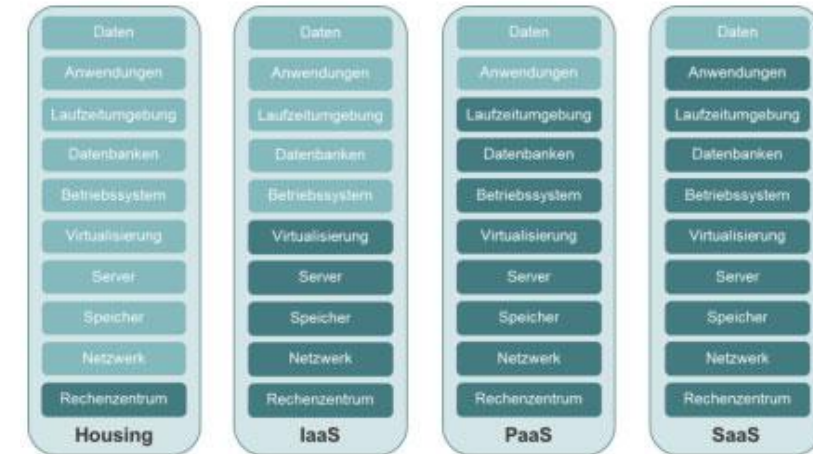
Daten
Anwendungen
Laufzeitumgebung
Datenbanken
Betriebssystem
Virtualisierung
Server
Speicher
Netzwerk
Rechenzentrum
Housing

Daten
Anwendungen
Laufzeitumgebung
Datenbanken
Betriebssystem
Virtualisierung
Server
Speicher
Netzwerk
Rechenzentrum
IaaS

Daten
Anwendungen
Laufzeitumgebung
Datenbanken
Betriebssystem
Virtualisierung
Server
Speicher
Netzwerk
Rechenzentrum
PaaS

Daten
Anwendungen
Laufzeitumgebung
Datenbanken
Betriebssystem
Virtualisierung
Server
Speicher
Netzwerk
Rechenzentrum
SaaS